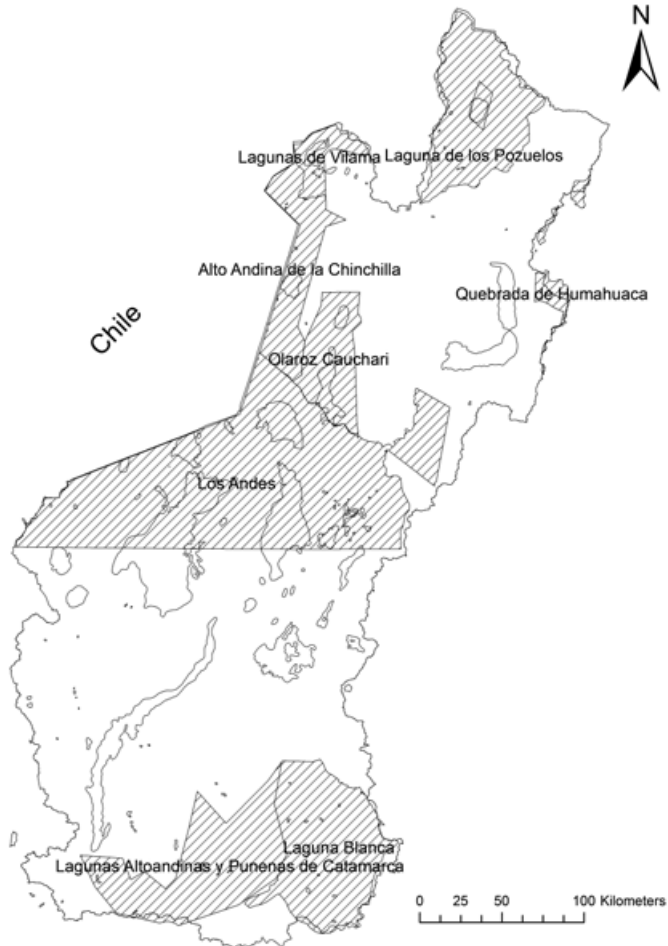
N

Lagunas de Vilama Laguna de los Pozuelos

Chile

Alto Andina de la Chinchilla

Quebrada de Humahuaca

Olaroz Cauchari

Los Andes

Laguna Blanca

Lagunas Altoandinas y Punenas de Catamarca

0 25 50 100 Kilometers